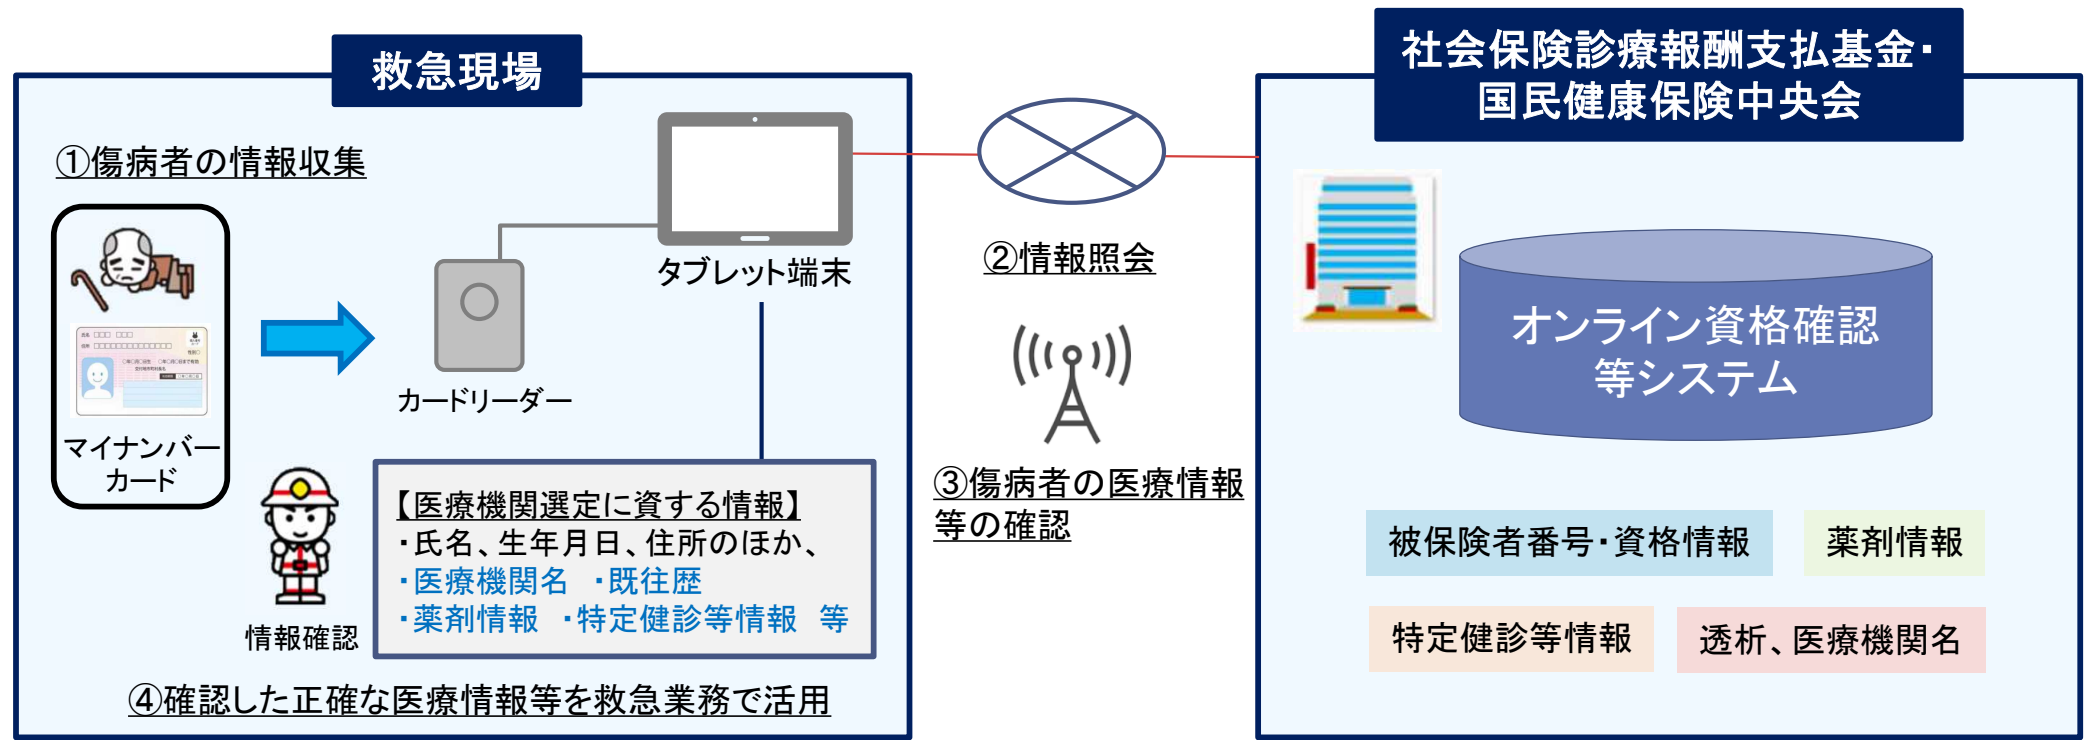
救急現場

①傷病者の情報収集

マイナンバーカード

カードリーダー

タブレット端末

情報確認

【医療機関選定に資する情報】
・氏名、生年月日、住所のほか、
・医療機関名　・既往歴
・薬剤情報　・特定健診等情報　等

④確認した正確な医療情報等を救急業務で活用

②情報照会

③傷病者の医療情報等の確認

社会保険診療報酬支払基金・国民健康保険中央会

オンライン資格確認等システム

被保険者番号・資格情報

薬剤情報

特定健診等情報

透析、医療機関名